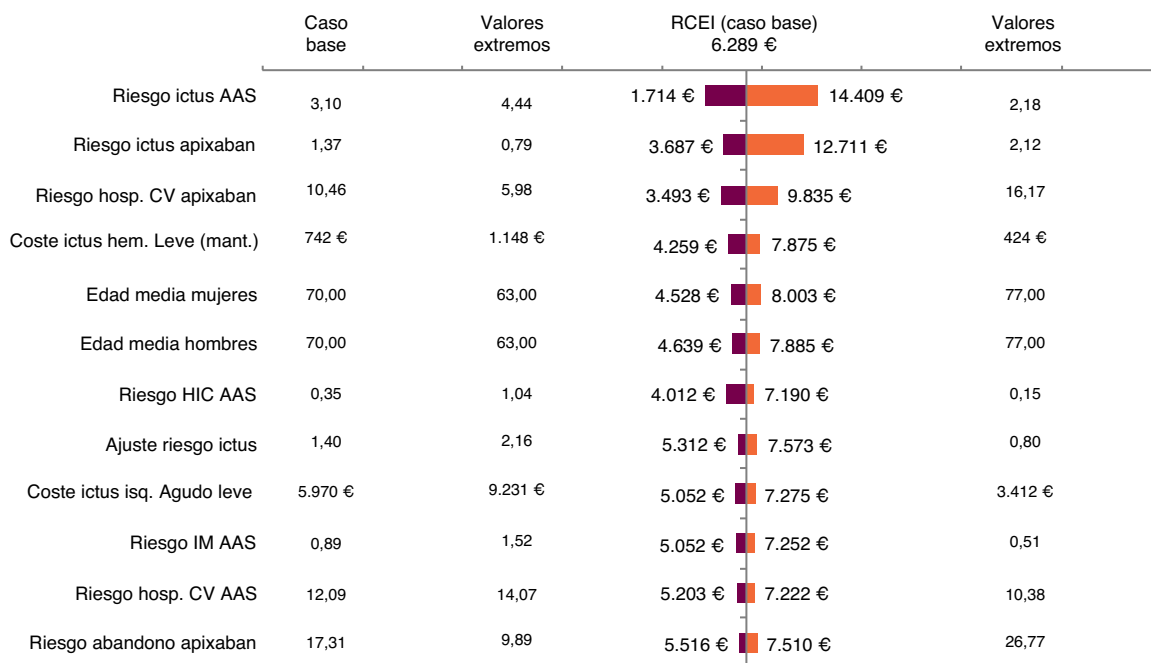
| | Caso base | Valores extremos | RCEI (caso base) 6.289 € | | Valores extremos |
|---|---|---|---|---|---|
| Riesgo ictus AAS | 3,10 | 4,44 | 1.714 € | 14.409 € | 2,18 |
| Riesgo ictus apixaban | 1,37 | 0,79 | 3.687 € | 12.711 € | 2,12 |
| Riesgo hosp. CV apixaban | 10,46 | 5,98 | 3.493 € | 9.835 € | 16,17 |
| Coste ictus hem. Leve (mant.) | 742 € | 1.148 € | 4.259 € | 7.875 € | 424 € |
| Edad media mujeres | 70,00 | 63,00 | 4.528 € | 8.003 € | 77,00 |
| Edad media hombres | 70,00 | 63,00 | 4.639 € | 7.885 € | 77,00 |
| Riesgo HIC AAS | 0,35 | 1,04 | 4.012 € | 7.190 € | 0,15 |
| Ajuste riesgo ictus | 1,40 | 2,16 | 5.312 € | 7.573 € | 0,80 |
| Coste ictus isq. Agudo leve | 5.970 € | 9.231 € | 5.052 € | 7.275 € | 3.412 € |
| Riesgo IM AAS | 0,89 | 1,52 | 5.052 € | 7.252 € | 0,51 |
| Riesgo hosp. CV AAS | 12,09 | 14,07 | 5.203 € | 7.222 € | 10,38 |
| Riesgo abandono apixaban | 17,31 | 9,89 | 5.516 € | 7.510 € | 26,77 |